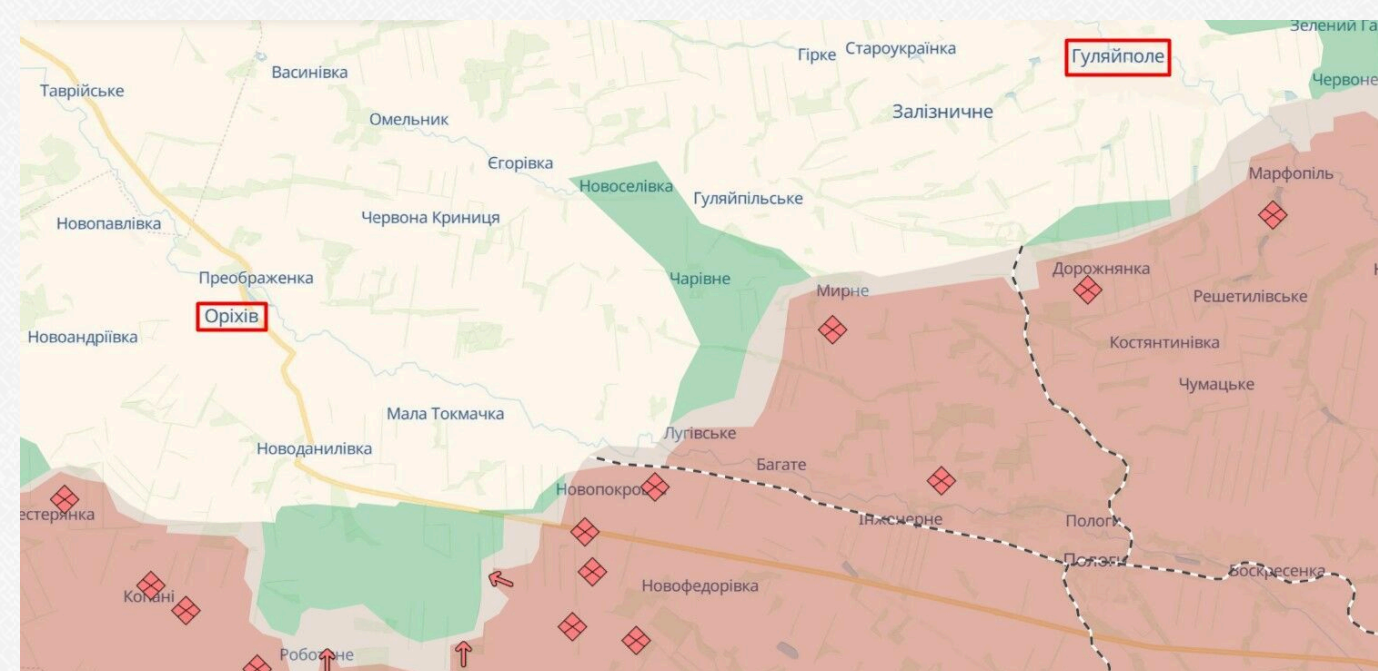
Зелений Га

Гірке Староукраїнка

Гуляйполе

Червоне

Таврійське

Василівка

Омельник

Залізничне

Єгорівка

Марфопіль

Новоселівка

Гуляйпільське

Новопавлівка

Червона Криниця

Дорожнянка

Преображенка

Чарівне

Решетилівське

Мирне

Оріхів

Новоандріївка

Костянтинівка

Чумацьке

Мала Токмачка

Лугівське

Новоданилівка

Багате

Новопокро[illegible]

естерянка

Інженерне

Пологи

Пологи

Воскресенка

Копані

Новофедорівка

Роботине